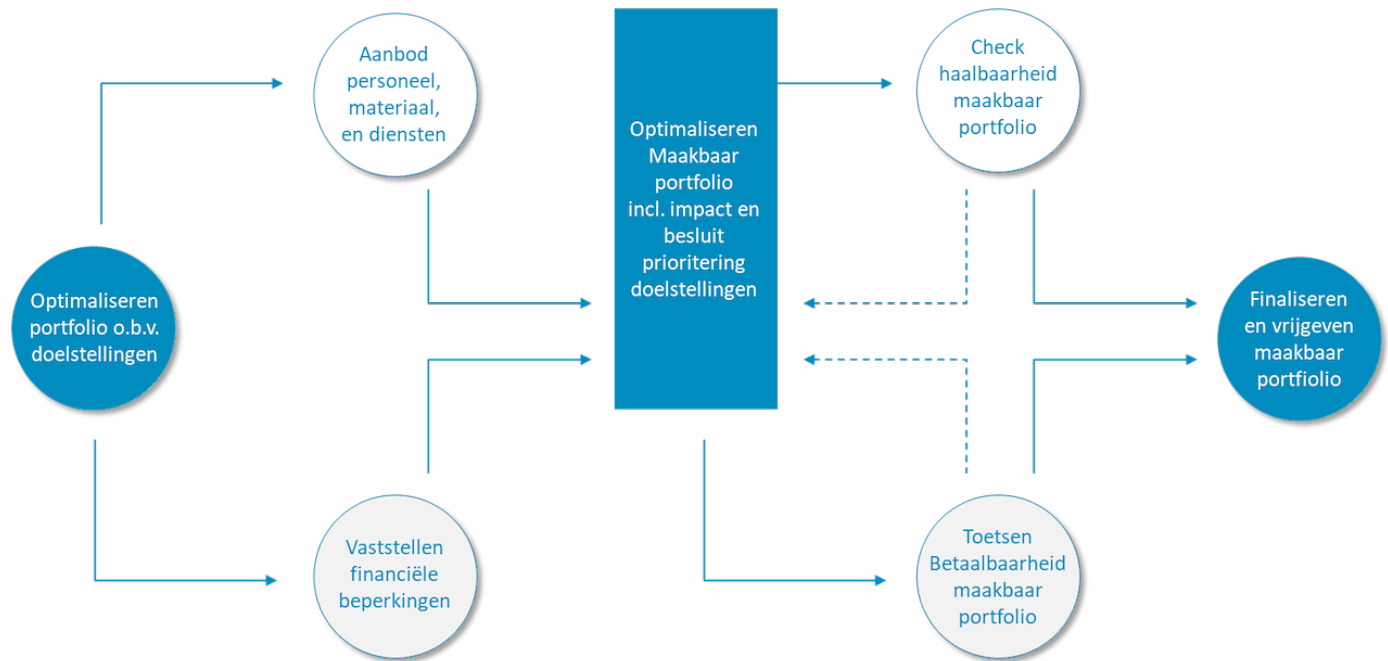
Optimaliseren portfolio o.b.v. doelstellingen

Aanbod personeel, materiaal, en diensten

Vaststellen financiële beperkingen

Optimaliseren Maakbaar portfolio incl. impact en besluit prioritering doelstellingen

Check haalbaarheid maakbaar portfolio

Toetsen Betaalbaarheid maakbaar portfolio

Finaliseren en vrijgeven maakbaar portfiolio